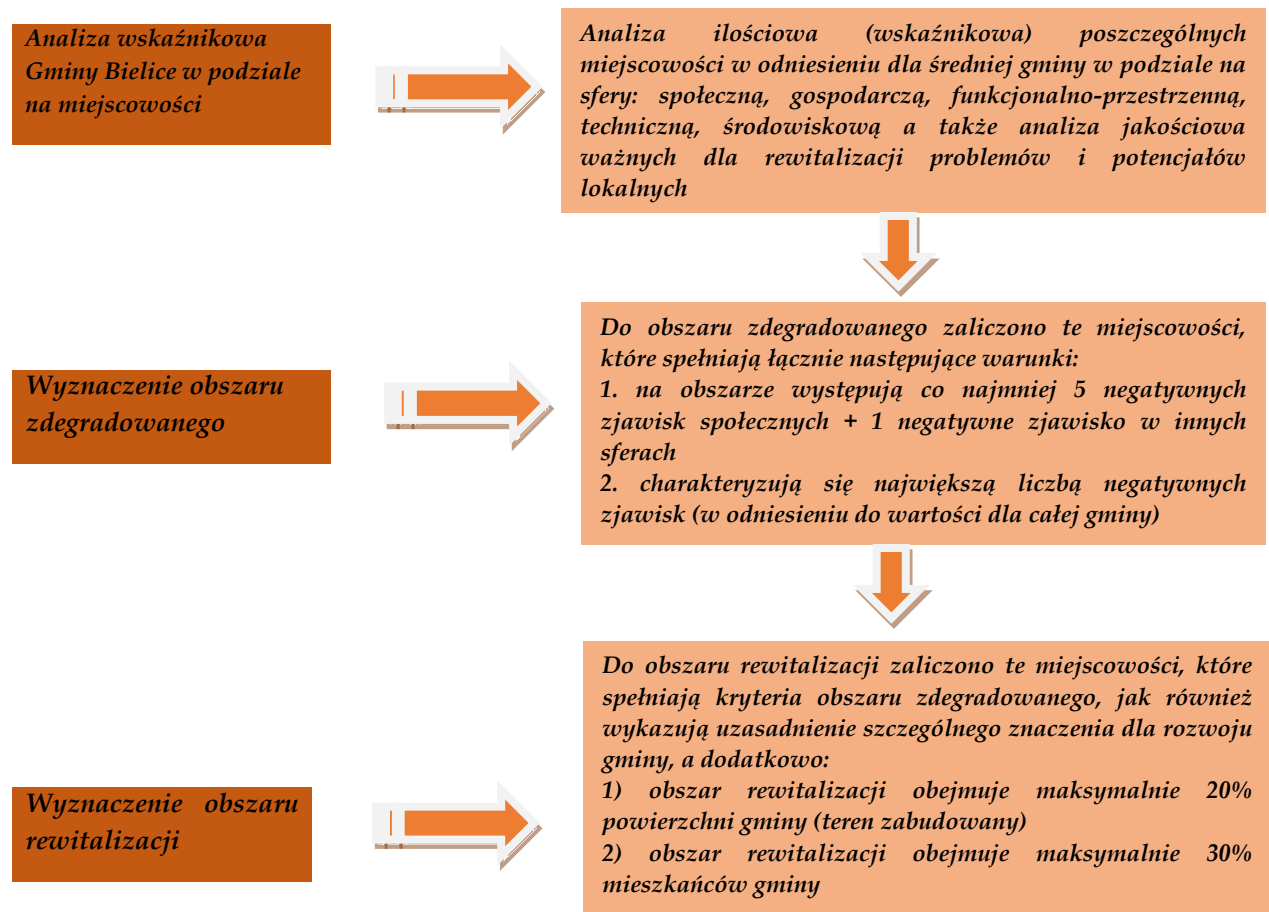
Analiza wskaźnikowa Gminy Bielice w podziale na miejscowości

Analiza ilościowa (wskaźnikowa) poszczególnych miejscowości w odniesieniu dla średniej gminy w podziale na sfery: społeczną, gospodarczą, funkcjonalno-przestrzenną, techniczną, środowiskową a także analiza jakościowa ważnych dla rewitalizacji problemów i potencjałów lokalnych

Wyznaczenie obszaru zdegradowanego

Do obszaru zdegradowanego zaliczono te miejscowości, które spełniają łącznie następujące warunki:
1. na obszarze występują co najmniej 5 negatywnych zjawisk społecznych + 1 negatywne zjawisko w innych sferach
2. charakteryzują się największą liczbą negatywnych zjawisk (w odniesieniu do wartości dla całej gminy)

Wyznaczenie obszaru rewitalizacji

Do obszaru rewitalizacji zaliczono te miejscowości, które spełniają kryteria obszaru zdegradowanego, jak również wykazują uzasadnienie szczególnego znaczenia dla rozwoju gminy, a dodatkowo:
1) obszar rewitalizacji obejmuje maksymalnie 20% powierzchni gminy (teren zabudowany)
2) obszar rewitalizacji obejmuje maksymalnie 30% mieszkańców gminy